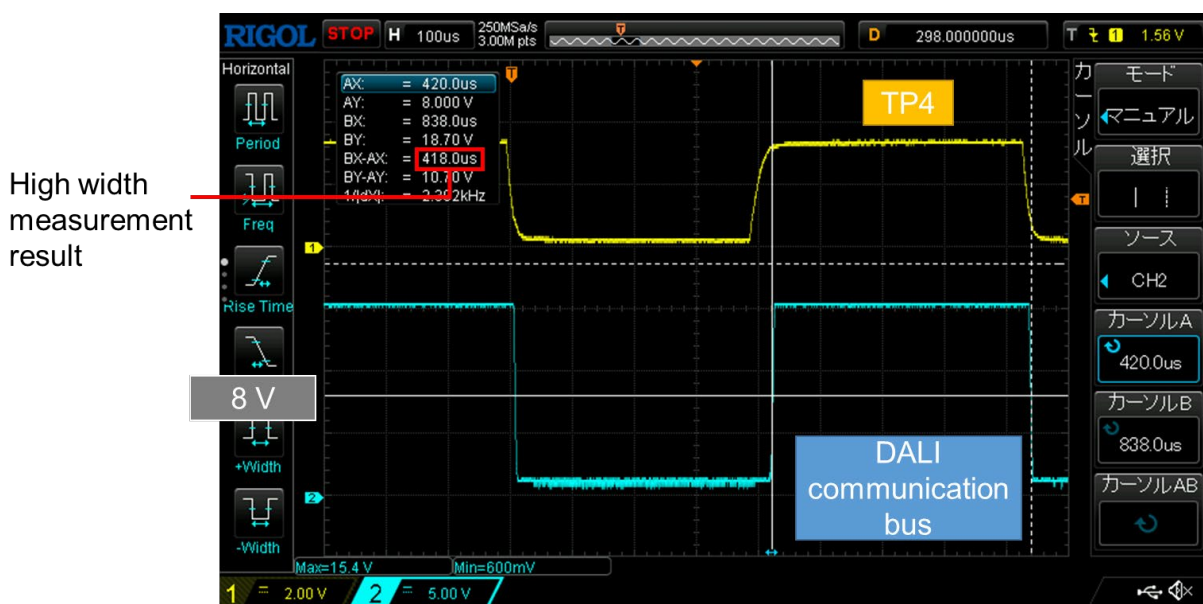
RIGOL STOP H 100us 250MSa/s 3.00M pts D 298.000000us T 1 1.56 V

Horizontal

Period

Freq

Rise Time

+Width

-Width

AX: = 420.0us
AY: = 8.000 V
BX: = 838.0us
BY: = 18.70 V
BX-AX: = 418.0us
BY-AY: = 10.70 V
1/|dX|: = 2.392kHz

High width measurement result

TP4

8 V

DALI communication bus

カーソル

モード

マニュアル

選択

ソース

CH2

カーソルA

420.0us

カーソルB

838.0us

カーソルAB

Max=15.4 V

Min=600mV

1 = 2.00 V 2 = 5.00 V